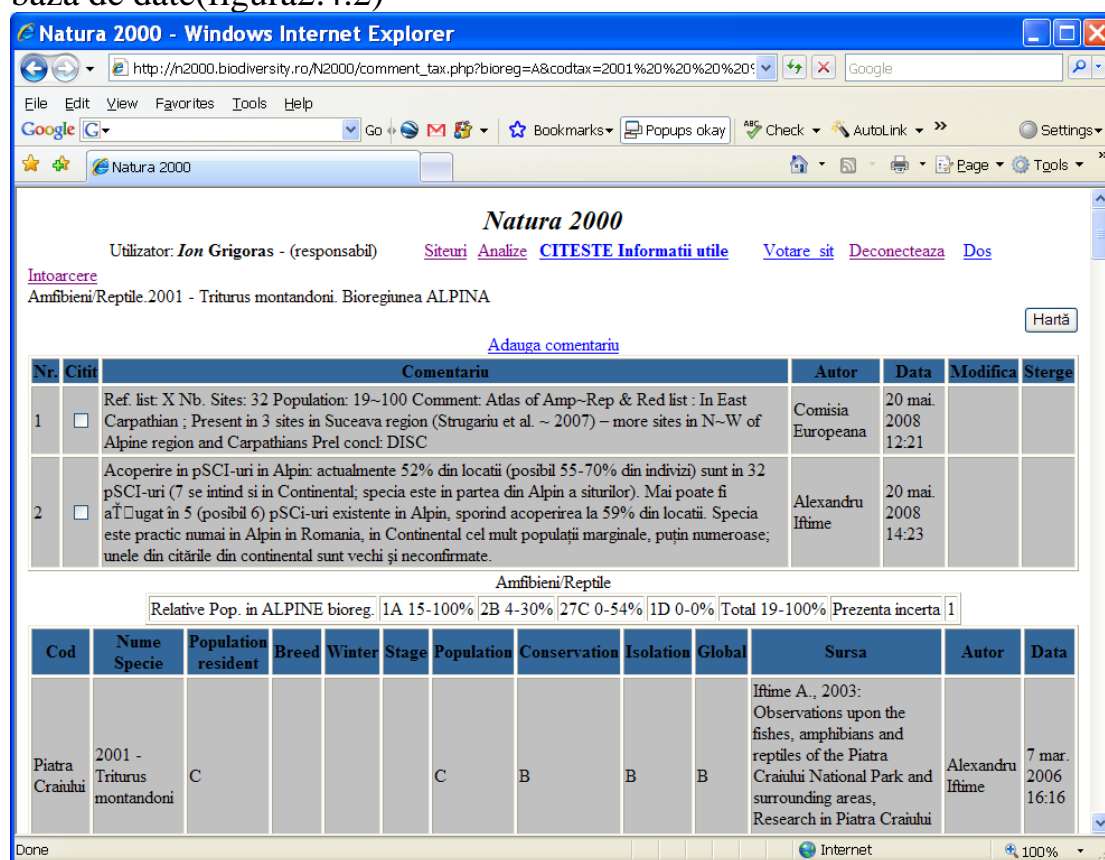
baza de date(figura2.4.2)

Natura 2000 - Windows Internet Explorer

http://n2000.biodiversity.ro/N2000/comment_tax.php?bioreg=A&codtax=2001%20%20%20%2

Google

File Edit View Favorites Tools Help

Google G Go Bookmarks Popups okay Check AutoLink Settings

Natura 2000

Page Tools

Natura 2000

Utilizator: Ion Grigoras - (responsabil) Siteuri Analize CITESTE Informatii utile Votare sit Deconecteaza Dos

Intoarcere

Amfibieni/Reptile.2001 - Triturus montandoni. Bioregiunea ALPINA

Hartă

Adauga comentariu

| Nr. | Citit | Comentariu | Autor | Data | Modifica | Sterge |
|---|---|---|---|---|---|---|
| 1 | ☐ | Ref. list: X Nb. Sites: 32 Population: 19~100 Comment: Atlas of Amp~Rep & Red list : In East Carpathian ; Present in 3 sites in Suceava region (Strugariu et al. ~ 2007) – more sites in N~W of Alpine region and Carpathians Prel concl: DISC | Comisia Europeana | 20 mai. 2008 12:21 | | |
| 2 | ☐ | Acoperire in pSCI-uri in Alpin: actualmente 52% din locatii (posibil 55-70% din indivizi) sunt in 32 pSCI-uri (7 se intind si in Continental; specia este in partea din Alpin a siturilor). Mai poate fi aÎ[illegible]ugat in 5 (posibil 6) pSCi-uri existente in Alpin, sporind acoperirea la 59% din locatii. Specia este practic numai in Alpin in Romania, in Continental cel mult populații marginale, puțin numeroase; unele din citările din continental sunt vechi şi neconfirmate. | Alexandru Iftime | 20 mai. 2008 14:23 | | |

Amfibieni/Reptile

| Relative Pop. in ALPINE bioreg. | 1A 15-100% | 2B 4-30% | 27C 0-54% | 1D 0-0% | Total 19-100% | Prezenta incerta | 1 |
|---|---|---|---|---|---|---|---|

| Cod | Nume Specie | Population resident | Breed | Winter | Stage | Population | Conservation | Isolation | Global | Sursa | Autor | Data |
|---|---|---|---|---|---|---|---|---|---|---|---|---|
| Piatra Craiului | 2001 - Triturus montandoni | C | | | | C | B | B | B | Iftime A., 2003: Observations upon the fishes, amphibians and reptiles of the Piatra Craiului National Park and surrounding areas, Research in Piatra Craiului | Alexandru Iftime | 7 mar. 2006 16:16 |

Done Internet 100%